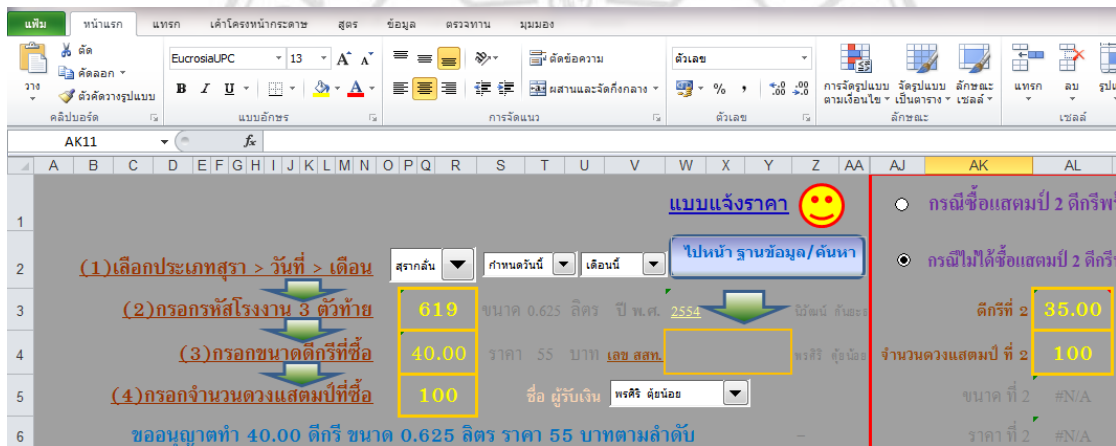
แฟ้ม หน้าแรก แทรก เค้าโครงหน้ากระดาษ สูตร ข้อมูล ตรวจทาน มุมมอง

ตัด
คัดลอก
วาง
ตัวคัดวางรูปแบบ
คลิปบอร์ด

EucrosiaUPC 13
B I U
แบบอักษร

ตัดข้อความ
ผสานและจัดกึ่งกลาง
การจัดแนว

ตัวเลข
% ,
ตัวเลข

การจัดรูปแบบตามเงื่อนไข
จัดรูปแบบเป็นตาราง
ลักษณะเซลล์
ลักษณะ

แทรก ลบ รูป
เซลล์

AK11 $f_x$

A B C D E F G H I J K L M N O P Q R S T U V W X Y Z AA AJ AK AL

1 แบบแจ้งราคา
กรณีซื้อแสตมป์ 2 ดีกรีพ

2 (1)เลือกประเภทสุรา > วันที่ > เดือน
สุรากลั่น
กำหนดวันนี้
เดือนนี้
ไปหน้า ฐานข้อมูล/ค้นหา
กรณีไม่ได้ซื้อแสตมป์ 2 ดีกรี

3 (2)กรอกรหัสโรงงาน 3 ตัวท้าย
619
ขนาด 0.625 ลิตร ปี พ.ศ. 2554
บัญชี ค้นยะ
ดีกรีที่ 2 35.00

4 (3)กรอกขนาดดีกรีที่ซื้อ
40.00
ราคา 55 บาท เลข สสท.
พรศิริ ตุ้ยน้อย
จำนวนดวงแสตมป์ ที่ 2 100

5 (4)กรอกจำนวนดวงแสตมป์ที่ซื้อ
100
ชื่อ ผู้รับเงิน พรศิริ ตุ้ยน้อย
ขนาด ที่ 2 #N/A

6 ขออนุญาตทำ 40.00 ดีกรี ขนาด 0.625 ลิตร ราคา 55 บาทตามลำดับ
ราคา ที่ 2 #N/A